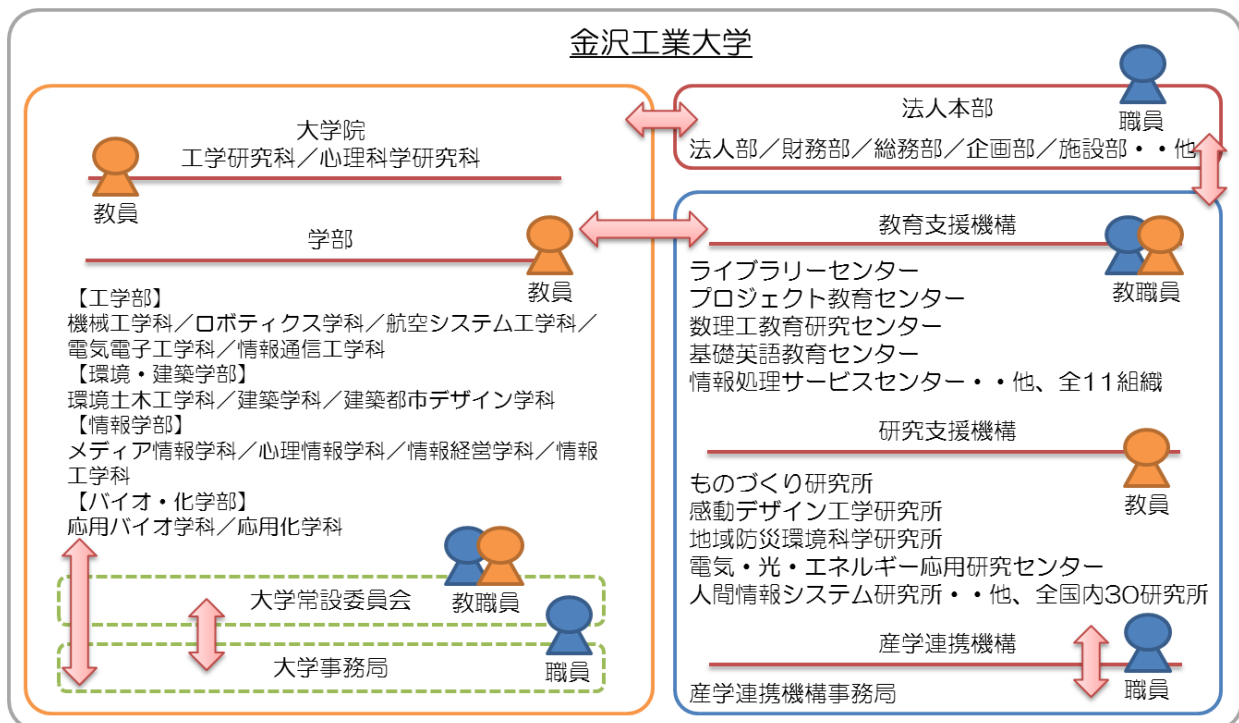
金沢工業大学

大学院
工学研究科／心理科学研究科

教員

学部

教員

【工学部】
機械工学科／ロボティクス学科／航空システム工学科／電気電子工学科／情報通信工学科
【環境・建築学部】
環境土木工学科／建築学科／建築都市デザイン学科
【情報学部】
メディア情報学科／心理情報学科／情報経営学科／情報工学科
【バイオ・化学部】
応用バイオ学科／応用化学科

大学常設委員会

教職員

大学事務局

職員

法人本部

職員

法人部／財務部／総務部／企画部／施設部・・他

教育支援機構

教職員

ライブラリーセンター
プロジェクト教育センター
数理工教育研究センター
基礎英語教育センター
情報処理サービスセンター・・他、全11組織

研究支援機構

教員

ものづくり研究所
感動デザイン工学研究所
地域防災環境科学研究所
電気・光・エネルギー応用研究センター
人間情報システム研究所・・他、全国内30研究所

産学連携機構

職員

産学連携機構事務局